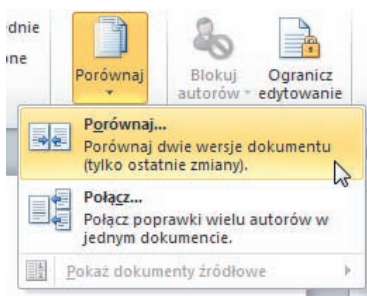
dnie
ne

Porównaj

Blokuj autorów

Ogranicz edytowanie

Porównaj...
Porównaj dwie wersje dokumentu (tylko ostatnie zmiany).

Połącz...
Połącz poprawki wielu autorów w jednym dokumencie.

Pokaż dokumenty źródłowe